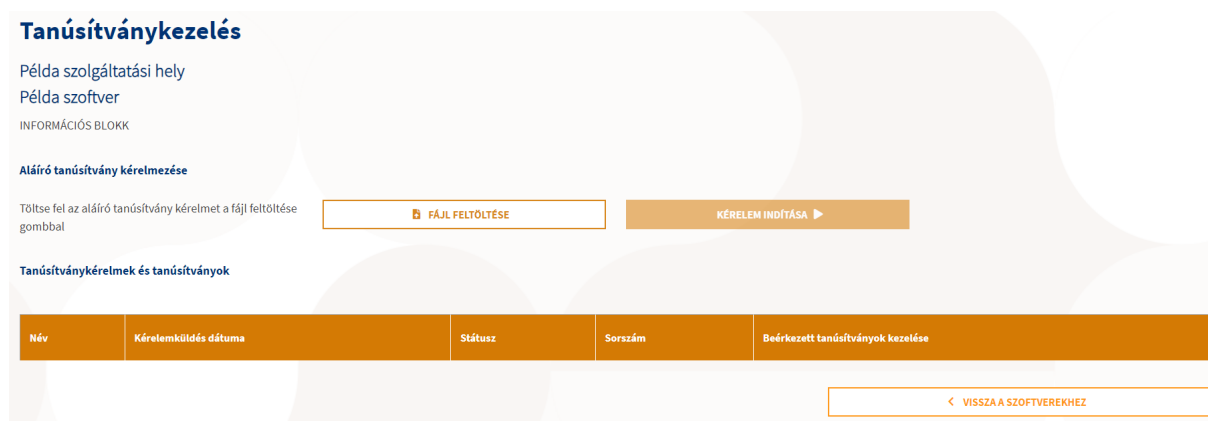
# Tanúsítványkezelés

Példa szolgáltatási hely
Példa szoftver

INFORMÁCIÓS BLOKK

Aláíró tanúsítvány kérelmezése

Töltse fel az aláíró tanúsítvány kérelmet a fájl feltöltése gombbal

FÁJL FELTÖLTÉSE

KÉRELEM INDÍTÁSA

Tanúsítványkérelmek és tanúsítványok

| Név | Kérelemküldés dátuma | Státusz | Sorszám | Beérkezett tanúsítványok kezelése |
|---|---|---|---|---|

VISSZA A SZOFTVEREKHEZ